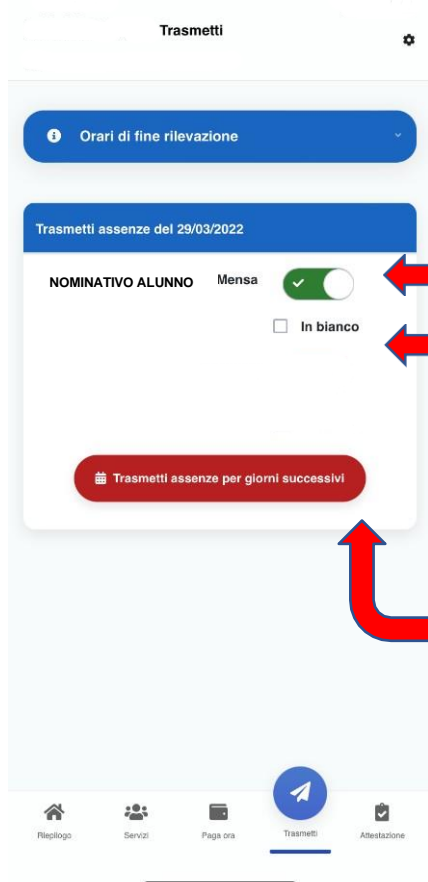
Trasmetti

Orari di fine rilevazione

Trasmetti assenze del 29/03/2022

NOMINATIVO ALUNNO

Mensa

In bianco

Trasmetti assenze per giorni successivi

Riepilogo

Servizi

Paga ora

Trasmetti

Attestazione